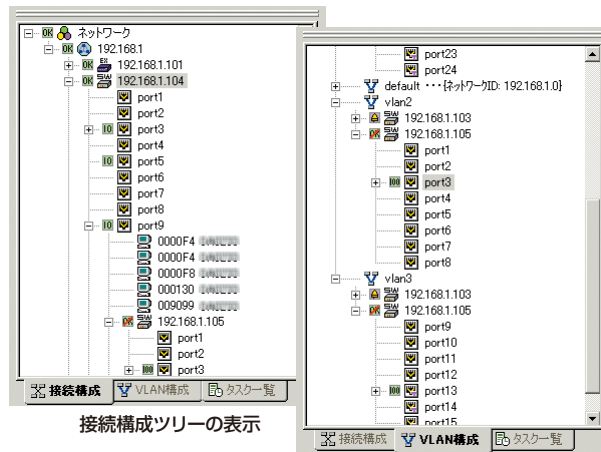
OK ネットワーク
OK 192.168.1
OK 192.168.1.101
OK 192.168.1.104
port1
port2
10 port3
port4
10 port5
port6
port7
port8
10 port9
0000F4 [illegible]
0000F4 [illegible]
0000F8 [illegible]
000130 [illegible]
009099 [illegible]
192.168.1.105
port1
port2
100 port3
接続構成
VLAN構成
タスク一覧

接続構成ツリーの表示

port23
port24
default ・・・[ネットワークID: 192.168.1.0]
vlan2
192.168.1.103
192.168.1.105
port1
port2
100 port3
port4
port5
port6
port7
port8
vlan3
192.168.1.103
192.168.1.105
port9
port10
port11
port12
100 port13
port14
port15
接続構成
VLAN構成
タスク一覧